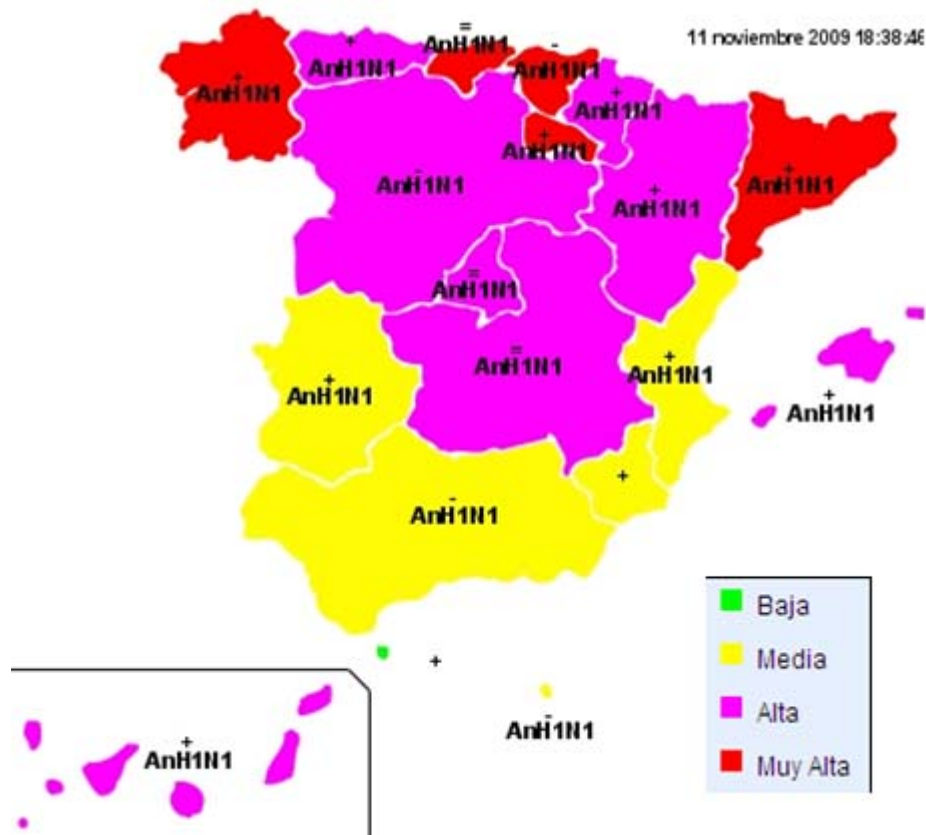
11 noviembre 2009 18:38:4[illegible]

+
AnH1N1

+
AnH1N1

=
AnH1N1

-
AnH1N1

+
AnH1N1

+
AnH1N1

=
AnH1N1

+
AnH1N1

+
AnH1N1

=
AnH1N1

=
AnH1N1

+
AnH1N1

+
AnH1N1

+
AnH1N1

+

-
AnH1N1

+

-
AnH1N1

+
AnH1N1

Baja
Media
Alta
Muy Alta